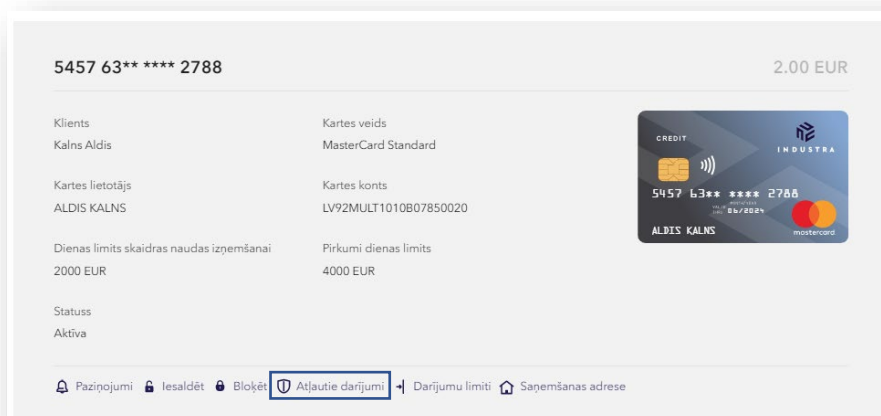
5457 63** **** 2788

2.00 EUR

Klients
Kalns Aldis

Kartes veids
MasterCard Standard

Kartes lietotājs
ALDIS KALNS

Kartes konts
LV92MULT1010B07850020

Dienas limits skaidras naudas izņemšanai
2000 EUR

Pirkumi dienas limits
4000 EUR

Statuss
Aktīva

CREDIT
INDUSTRA
5457 63** **** 2788
06/2024
ALDIS KALNS
mastercard

Paziņojumi Iesaldēt Bloķēt Atļautie darījumi Darījumu limiti Saņemšanas adrese